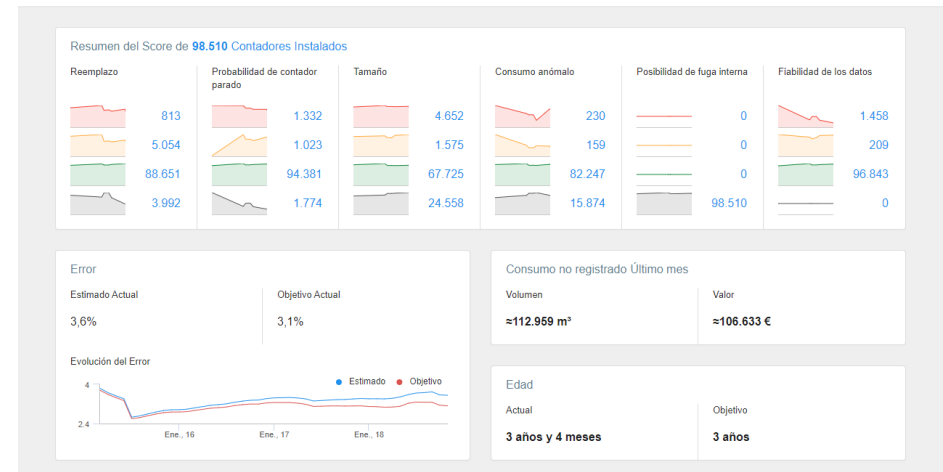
Resumen del Score de **98.510** Contadores Instalados

| Reemplazo | Probabilidad de contador parado | Tamaño | Consumo anómalo | Posibilidad de fuga interna | Fiabilidad de los datos |
|---|---|---|---|---|---|
| 813 | 1.332 | 4.652 | 230 | 0 | 1.458 |
| 5.054 | 1.023 | 1.575 | 159 | 0 | 209 |
| 88.651 | 94.381 | 67.725 | 82.247 | 0 | 96.843 |
| 3.992 | 1.774 | 24.558 | 15.874 | 98.510 | 0 |

Error

Estimado Actual
3,6%

Objetivo Actual
3,1%

Evolución del Error

Estimado Objetivo

4
2.4
Ene., 16 Ene., 17 Ene., 18

Consumo no registrado Último mes

Volumen
≈112.959 m³

Valor
≈106.633 €

Edad

Actual
3 años y 4 meses

Objetivo
3 años